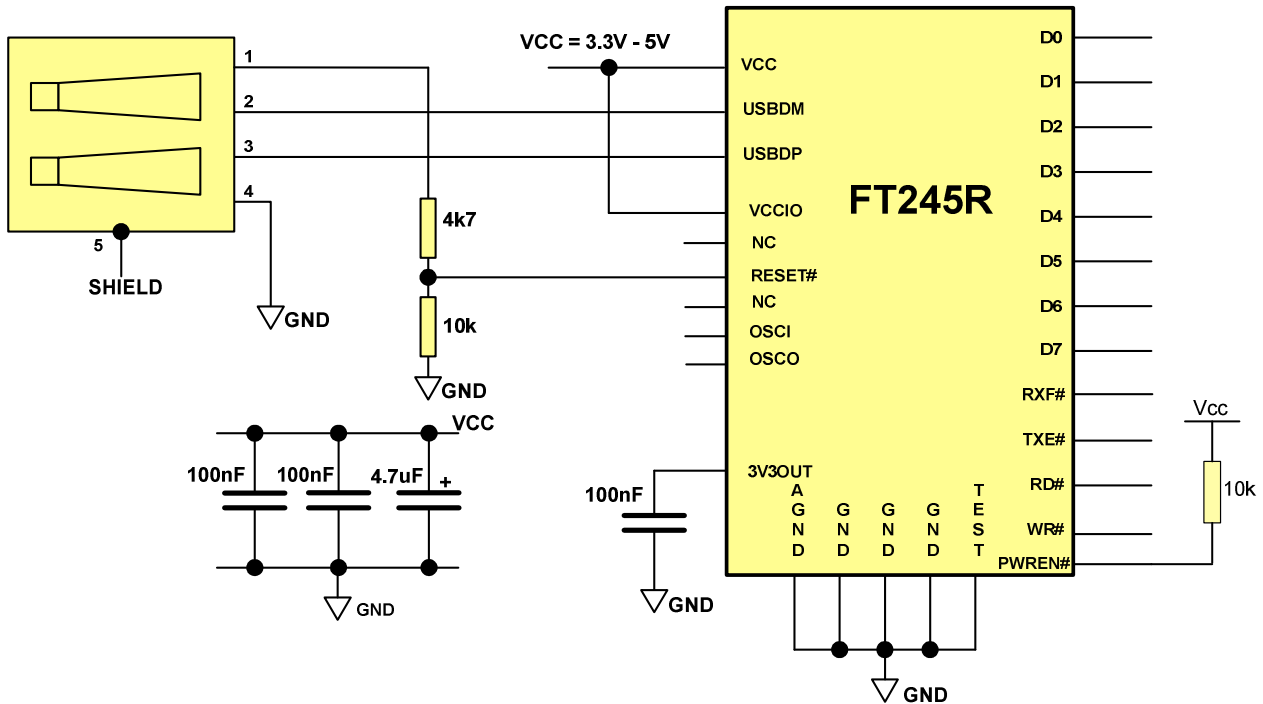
1
2
3
4
5
SHIELD
GND
VCC = 3.3V - 5V
4k7
10k
GND
VCC
100nF
100nF
4.7uF
+
GND
100nF
GND
VCC
USBDM
USBDP
VCCIO
NC
RESET#
NC
OSCI
OSCO
3V3OUT
AGND
GND
GND
GND
TEST
FT245R
D0
D1
D2
D3
D4
D5
D6
D7
RXF#
TXE#
RD#
WR#
PWREN#
Vcc
10k
GND